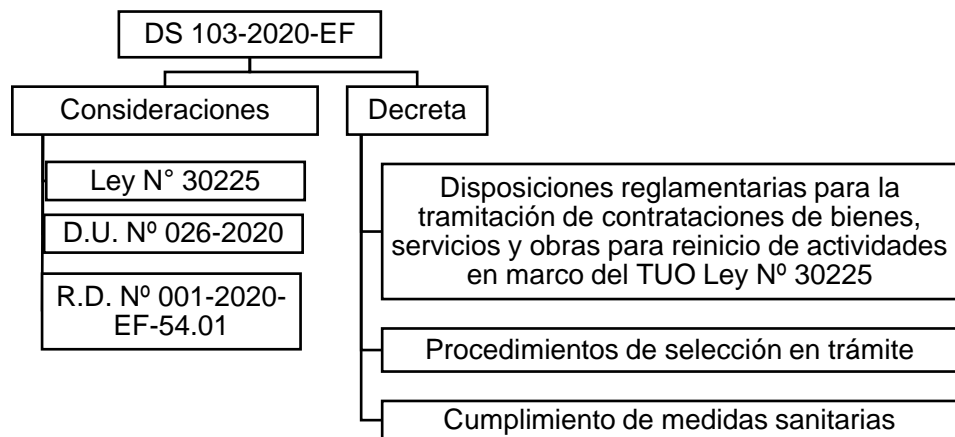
DS 103-2020-EF

Consideraciones

Ley N° 30225

D.U. Nº 026-2020

R.D. Nº 001-2020-EF-54.01

Decreta

Disposiciones reglamentarias para la tramitación de contrataciones de bienes, servicios y obras para reinicio de actividades en marco del TUO Ley Nº 30225

Procedimientos de selección en trámite

Cumplimiento de medidas sanitarias